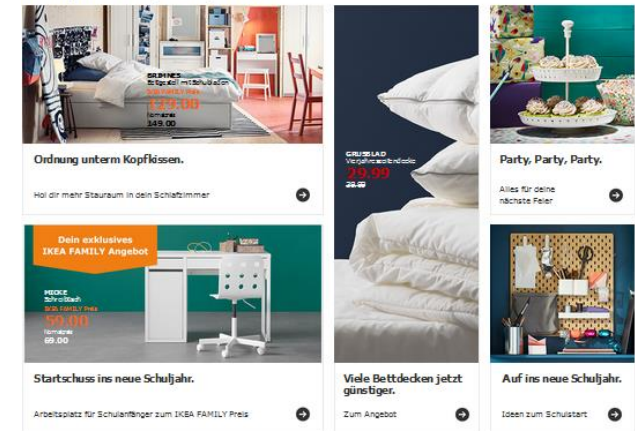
BRIMNES
Bettgestell mit Schubladen
IKEA FAMILY Preis
129.00
Normalpreis
149.00

Ordnung unterm Kopfkissen.

Hol dir mehr Stauraum in dein Schlafzimmer

GRUSBLAD
Vierjahreszeitendecke
29.99
39.99

Party, Party, Party.

Alles für deine nächste Feier

Dein exklusives IKEA FAMILY Angebot

MICKE
Schreibtisch
IKEA FAMILY Preis
59.00
Normalpreis
69.00

Startschuss ins neue Schuljahr.

Arbeitsplatz für Schulanfänger zum IKEA FAMILY Preis

Viele Bettdecken jetzt günstiger.

Zum Angebot

Auf ins neue Schuljahr.

Ideen zum Schulstart